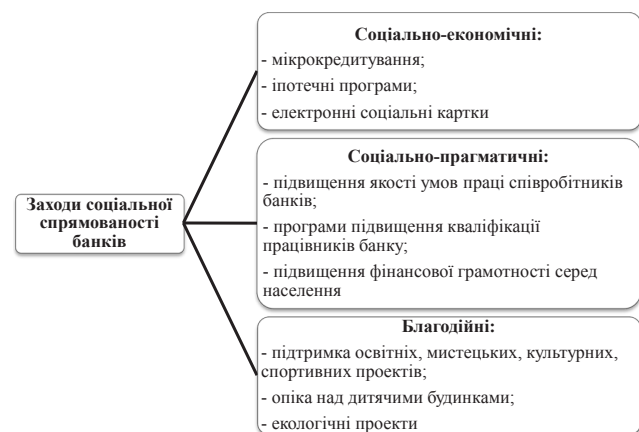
Заходи соціальної спрямованості банків

Соціально-економічні:
- мікрокредитування;
- іпотечні програми;
- електронні соціальні картки

Соціально-прагматичні:
- підвищення якості умов праці співробітників банків;
- програми підвищення кваліфікації працівників банку;
- підвищення фінансової грамотності серед населення

Благодійні:
- підтримка освітніх, мистецьких, культурних, спортивних проектів;
- опіка над дитячими будинками;
- екологічні проекти